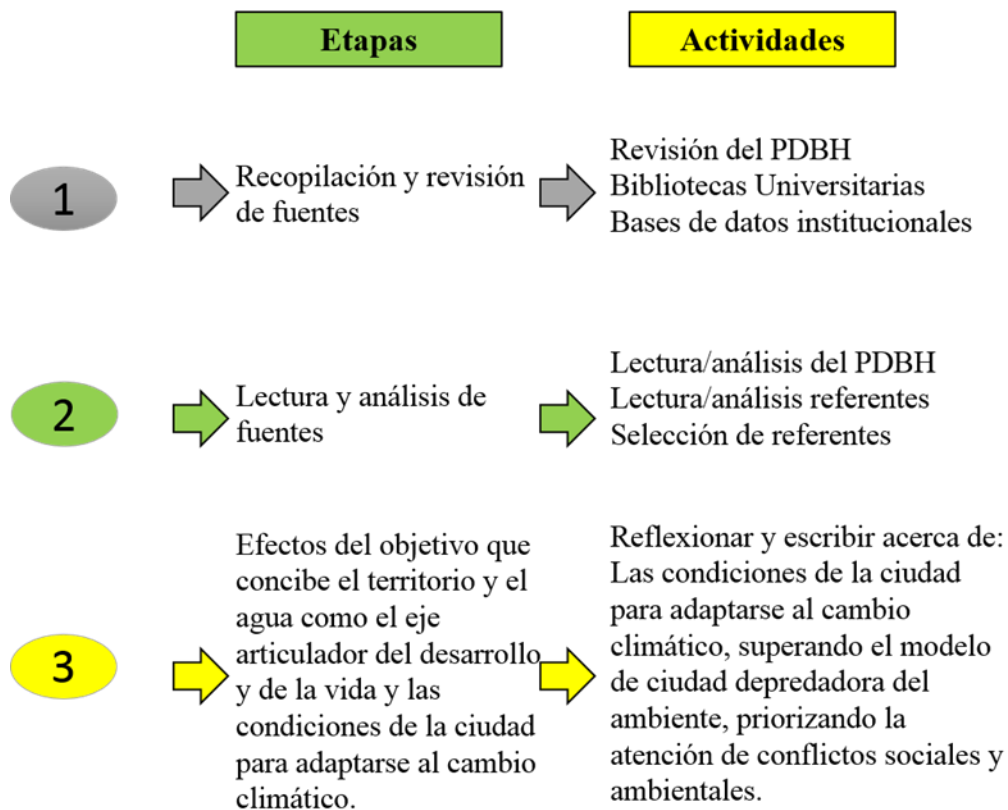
Etapas

Actividades

1

Recopilación y revisión de fuentes

Revisión del PDBH
Bibliotecas Universitarias
Bases de datos institucionales

2

Lectura y análisis de fuentes

Lectura/análisis del PDBH
Lectura/análisis referentes
Selección de referentes

3

Efectos del objetivo que concibe el territorio y el agua como el eje articulador del desarrollo y de la vida y las condiciones de la ciudad para adaptarse al cambio climático.

Reflexionar y escribir acerca de: Las condiciones de la ciudad para adaptarse al cambio climático, superando el modelo de ciudad depredadora del ambiente, priorizando la atención de conflictos sociales y ambientales.